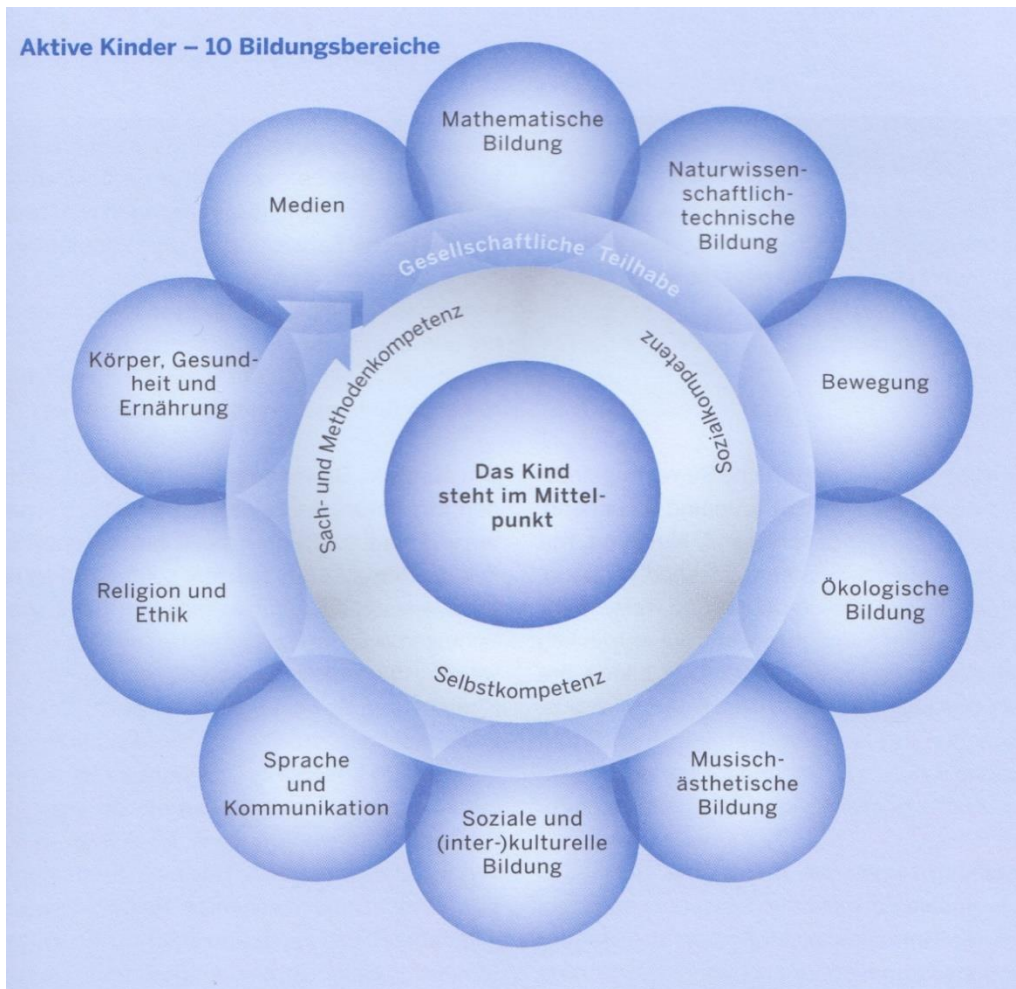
Aktive Kinder – 10 Bildungsbereiche

Mathematische Bildung

Naturwissenschaftlich-technische Bildung

Bewegung

Ökologische Bildung

Musisch-ästhetische Bildung

Soziale und (inter-)kulturelle Bildung

Sprache und Kommunikation

Religion und Ethik

Körper, Gesundheit und Ernährung

Medien

Gesellschaftliche Teilhabe

Sach- und Methodenkompetenz

Sozialkompetenz

Selbstkompetenz

Das Kind steht im Mittelpunkt